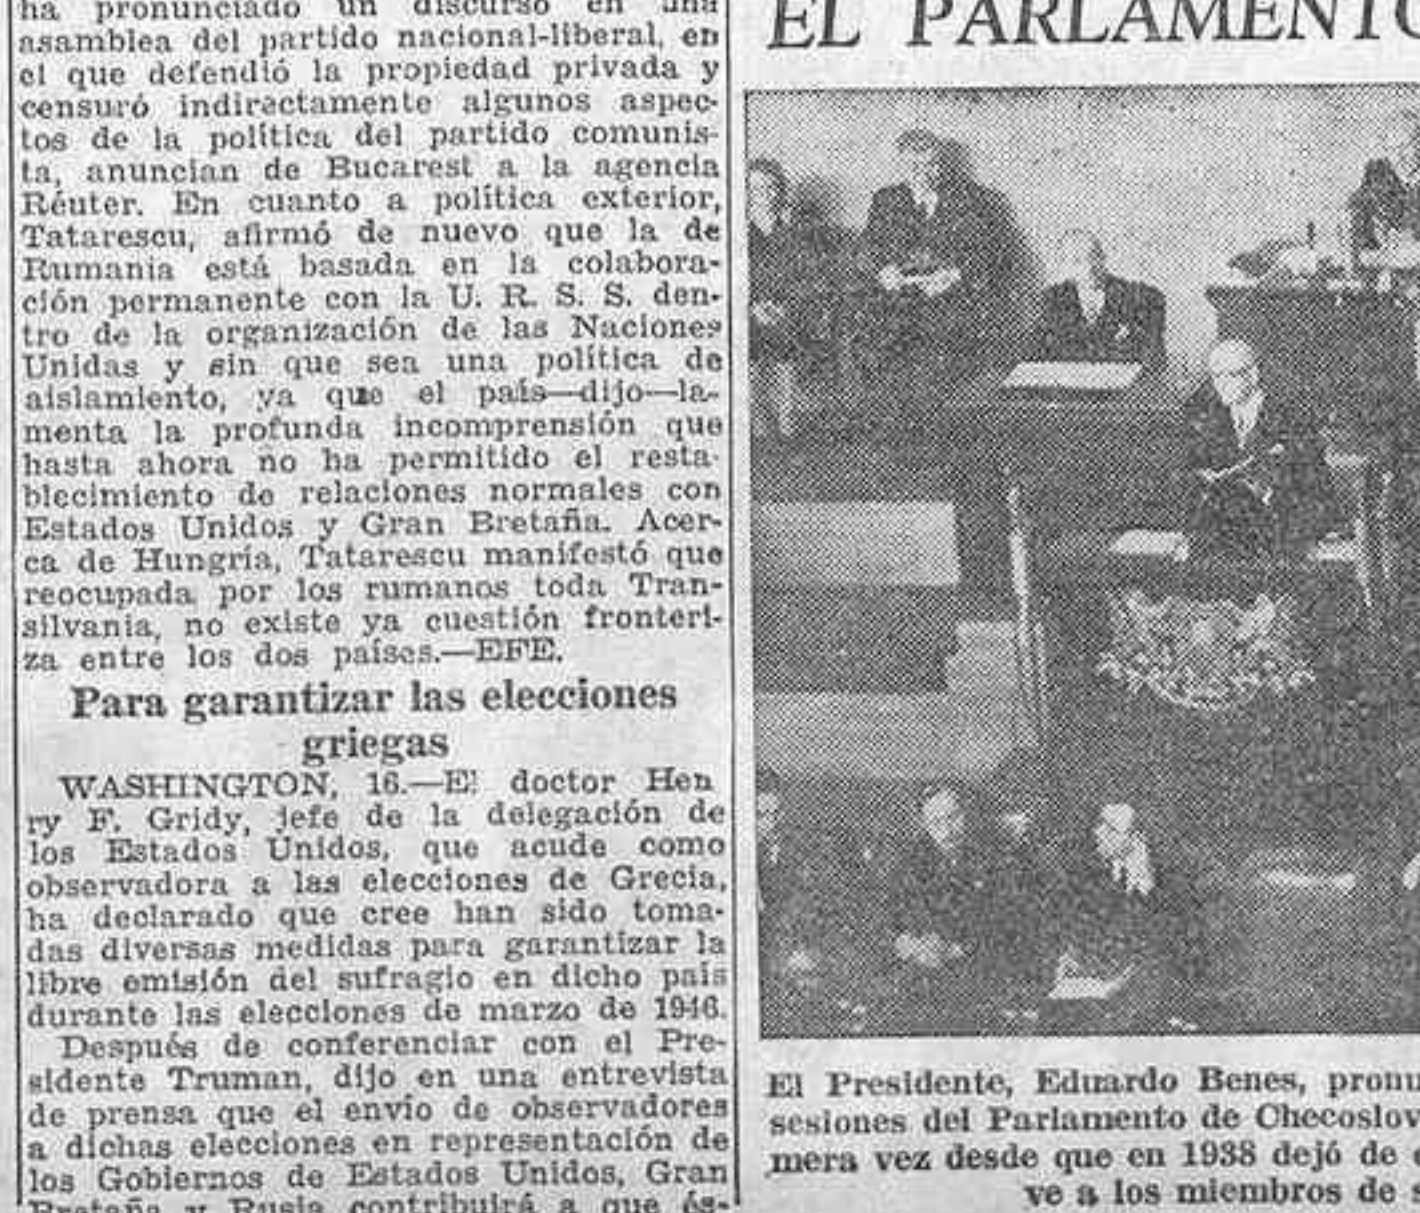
ha pronunciado un discurso en una asamblea del partido nacional-liberal, en el que defendió la propiedad privada y censuró indirectamente algunos aspectos de la política del partido comunista, anuncian de Bucarest a la agencia Réuter. En cuanto a política exterior, Tatarescu, afirmó de nuevo que la de Rumania está basada en la colaboración permanente con la U. R. S. S. dentro de la organización de las Naciones Unidas y sin que sea una política de aislamiento, ya que el país—dijo—lamenta la profunda incomprensión que hasta ahora no ha permitido el restablecimiento de relaciones normales con Estados Unidos y Gran Bretaña. Acerca de Hungría, Tatarescu manifestó que reocupada por los rumanos toda Transilvania, no existe ya cuestión fronteriza entre los dos países.—EFE.

Para garantizar las elecciones griegas

WASHINGTON, 16.—El doctor Henry F. Gridy, jefe de la delegación de los Estados Unidos, que acude como observadora a las elecciones de Grecia, ha declarado que cree han sido tomadas diversas medidas para garantizar la libre emisión del sufragio en dicho país durante las elecciones de marzo de 1946.

Después de conferenciar con el Presidente Truman, dijo en una entrevista de prensa que el envío de observadores a dichas elecciones en representación de los Gobiernos de Estados Unidos, Gran Bretaña y Rusia contribuirá a que és-

EL PARLAMENT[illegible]

El Presidente, Eduardo Benes, pronu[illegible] sesiones del Parlamento de Checoslov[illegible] mera vez desde que en 1938 dejó de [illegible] ve a los miembros de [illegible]